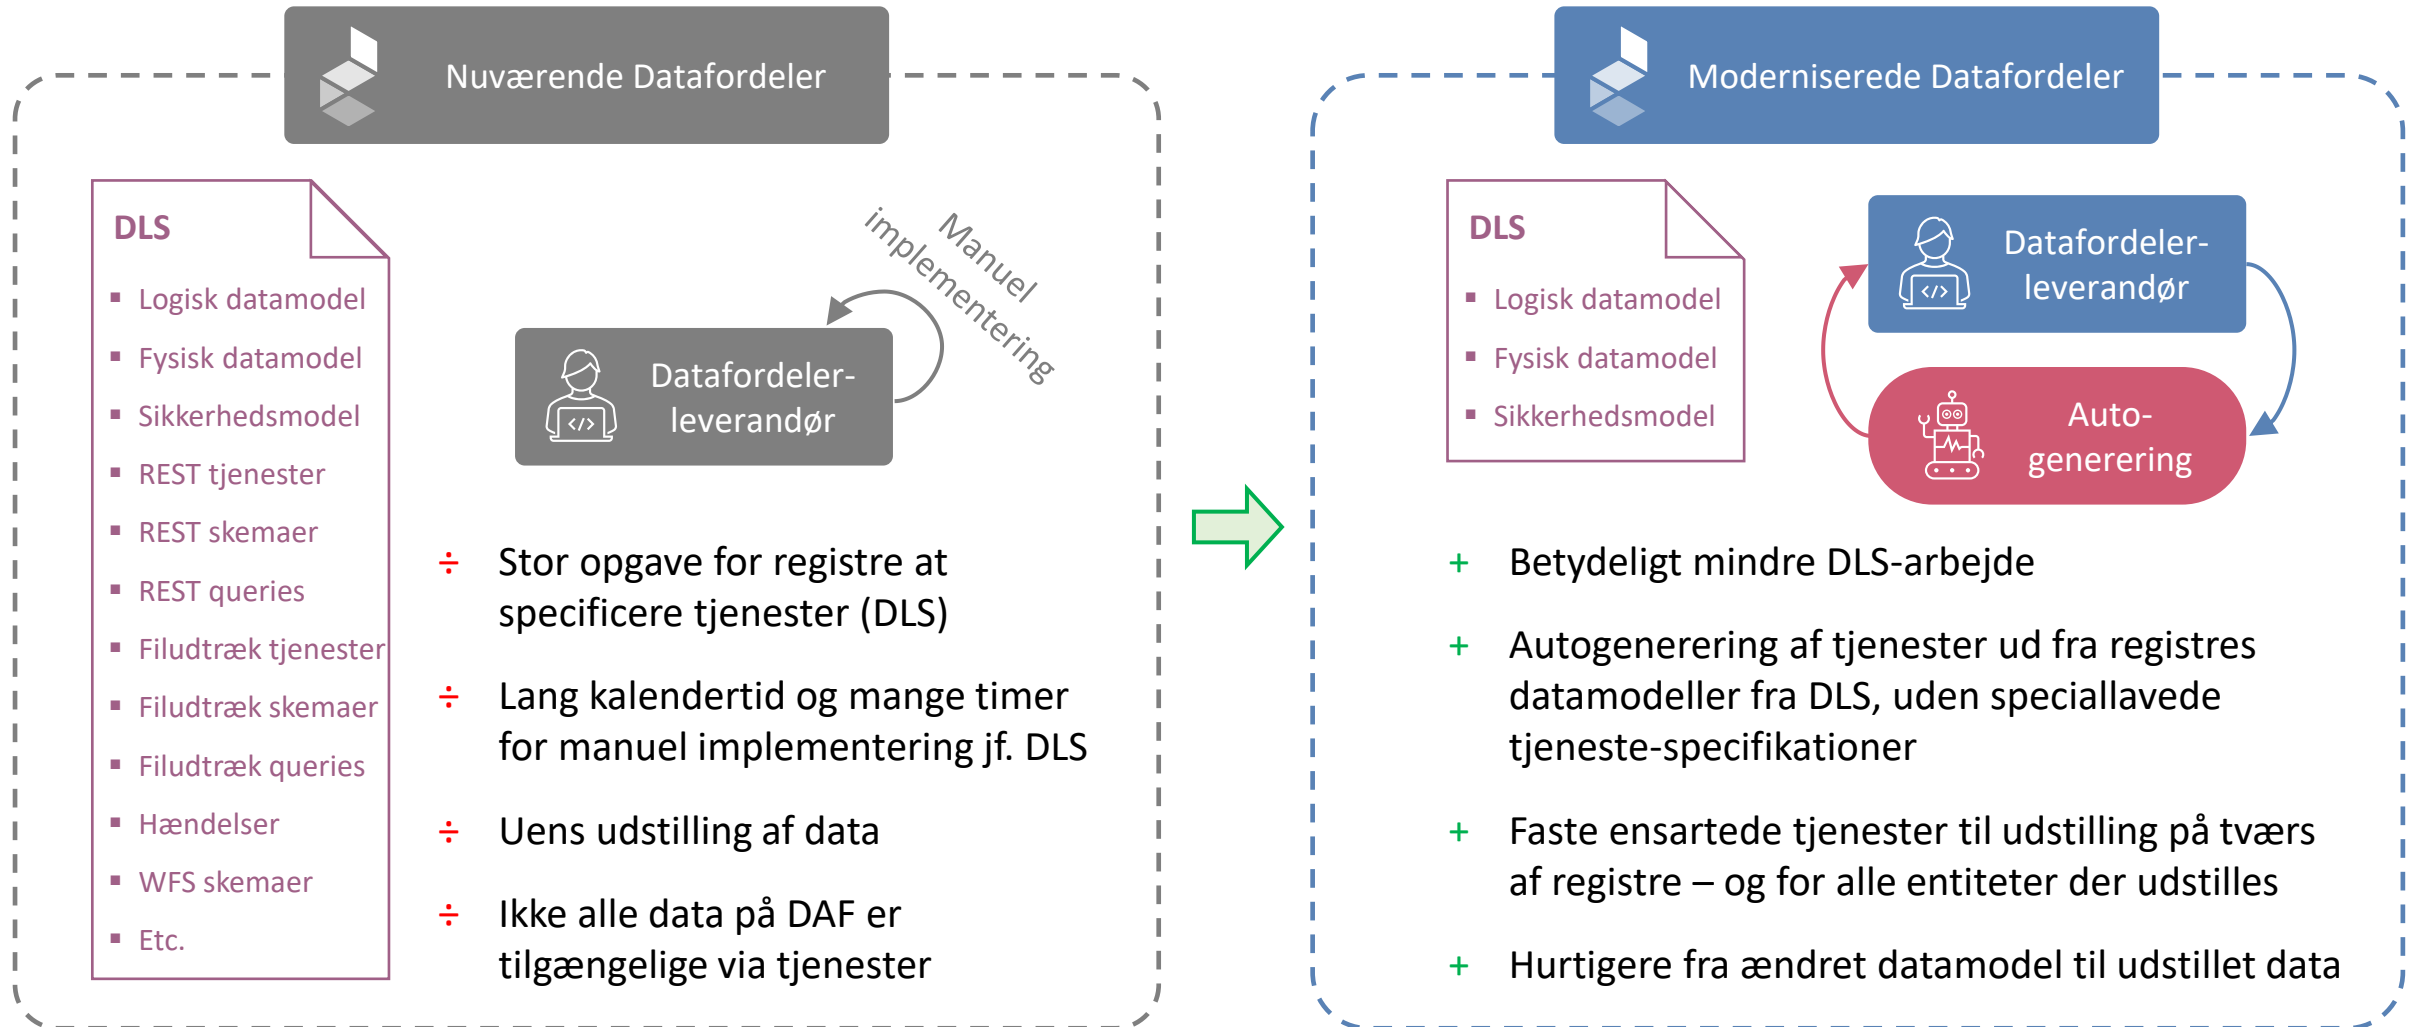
Nuværende Datafordeler

DLS

- Logisk datamodel
- Fysisk datamodel
- Sikkerhedsmodel
- REST tjenester
- REST skemaer
- REST queries
- Filudtræk tjenester
- Filudtræk skemaer
- Filudtræk queries
- Hændelser
- WFS skemaer
- Etc.

Manuel implementering

Datafordeler-leverandør

÷ Stor opgave for registre at specificere tjenester (DLS)

÷ Lang kalendertid og mange timer for manuel implementering jf. DLS

÷ Uens udstilling af data

÷ Ikke alle data på DAF er tilgængelige via tjenester

Moderniserede Datafordeler

DLS

- Logisk datamodel
- Fysisk datamodel
- Sikkerhedsmodel

Datafordeler-leverandør

Auto-generering

+ Betydeligt mindre DLS-arbejde

+ Autogenerering af tjenester ud fra registres datamodeller fra DLS, uden speciallavede tjeneste-specifikationer

+ Faste ensartede tjenester til udstilling på tværs af registre – og for alle entiteter der udstilles

+ Hurtigere fra ændret datamodel til udstillet data